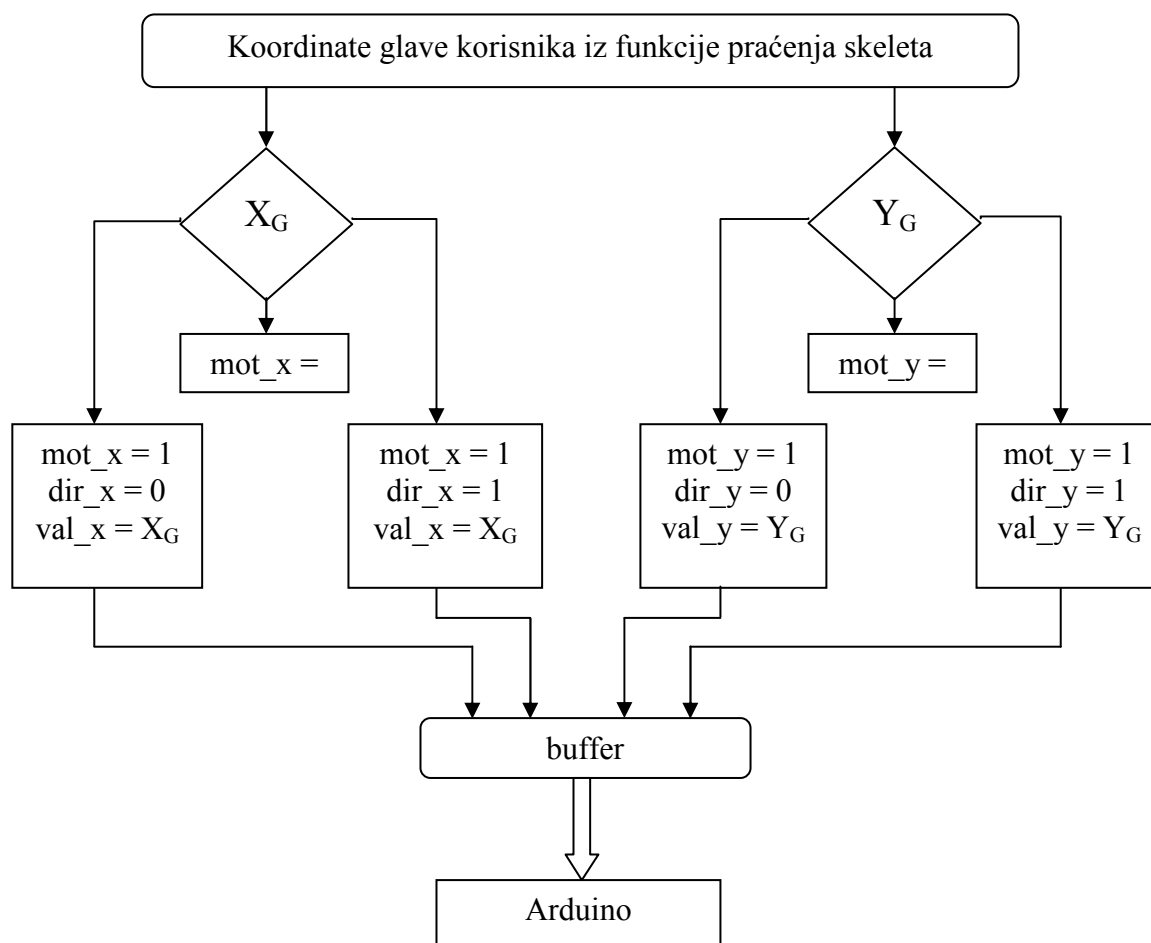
Koordinate glave korisnika iz funkcije praćenja skeleta

$X_G$

mot_x =

mot_x = 1
dir_x = 0
val_x = $X_G$

mot_x = 1
dir_x = 1
val_x = $X_G$

$Y_G$

mot_y =

mot_y = 1
dir_y = 0
val_y = $Y_G$

mot_y = 1
dir_y = 1
val_y = $Y_G$

buffer

Arduino